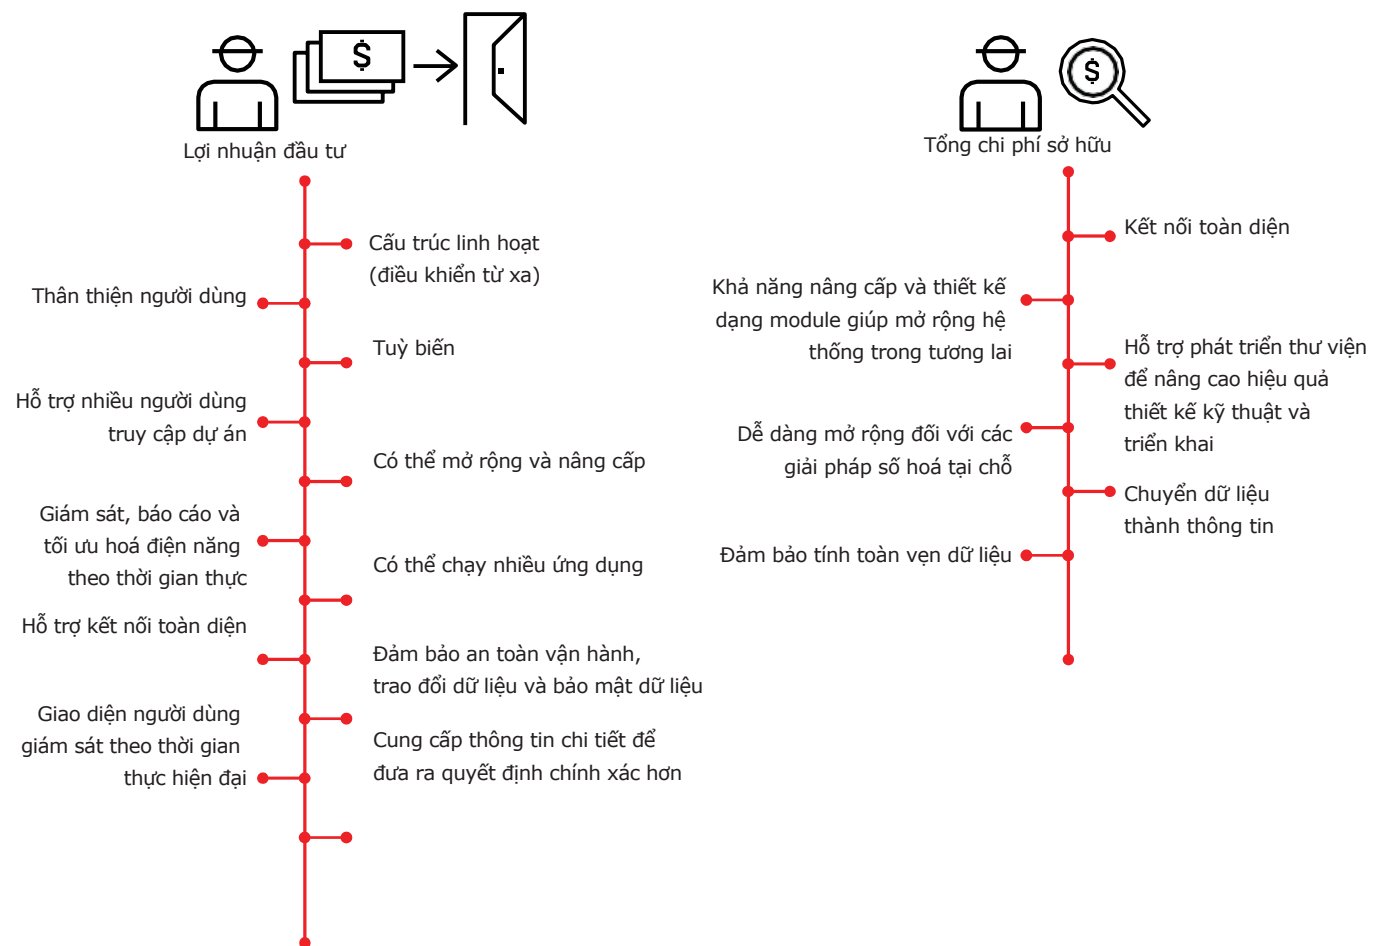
$

Lợi nhuận đầu tư

Cấu trúc linh hoạt (điều khiển từ xa)

Thân thiện người dùng

Tuỳ biến

Hỗ trợ nhiều người dùng truy cập dự án

Có thể mở rộng và nâng cấp

Giám sát, báo cáo và tối ưu hoá điện năng theo thời gian thực

Có thể chạy nhiều ứng dụng

Hỗ trợ kết nối toàn diện

Đảm bảo an toàn vận hành, trao đổi dữ liệu và bảo mật dữ liệu

Giao diện người dùng giám sát theo thời gian thực hiện đại

Cung cấp thông tin chi tiết để đưa ra quyết định chính xác hơn

$

Tổng chi phí sở hữu

Kết nối toàn diện

Khả năng nâng cấp và thiết kế dạng module giúp mở rộng hệ thống trong tương lai

Hỗ trợ phát triển thư viện để nâng cao hiệu quả thiết kế kỹ thuật và triển khai

Dễ dàng mở rộng đối với các giải pháp số hoá tại chỗ

Chuyển dữ liệu thành thông tin

Đảm bảo tính toàn vẹn dữ liệu